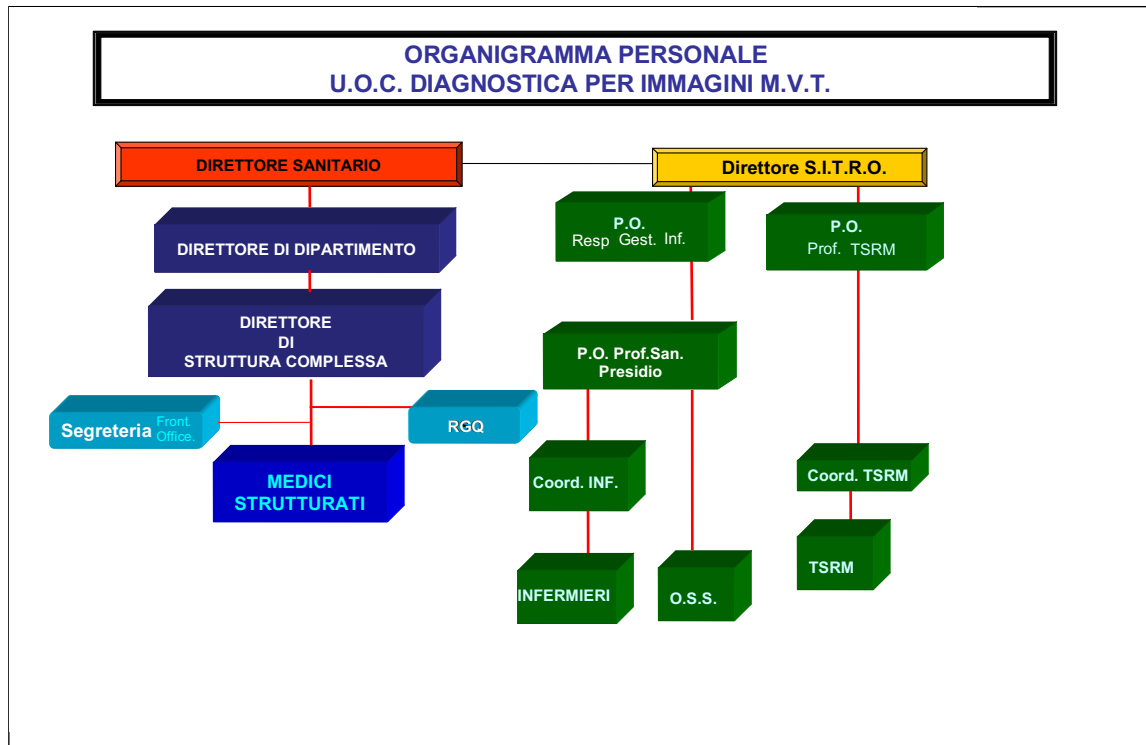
ORGANIGRAMMA PERSONALE
U.O.C. DIAGNOSTICA PER IMMAGINI M.V.T.

DIRETTORE SANITARIO

Direttore S.I.T.R.O.

DIRETTORE DI DIPARTIMENTO

DIRETTORE DI STRUTTURA COMPLESSA

Segreteria Front. Office.

RGQ

MEDICI STRUTTURATI

P.O. Resp Gest. Inf.

P.O. Prof. TSRM

P.O. Prof.San. Presidio

Coord. INF.

INFERMIERI

O.S.S.

Coord. TSRM

TSRM